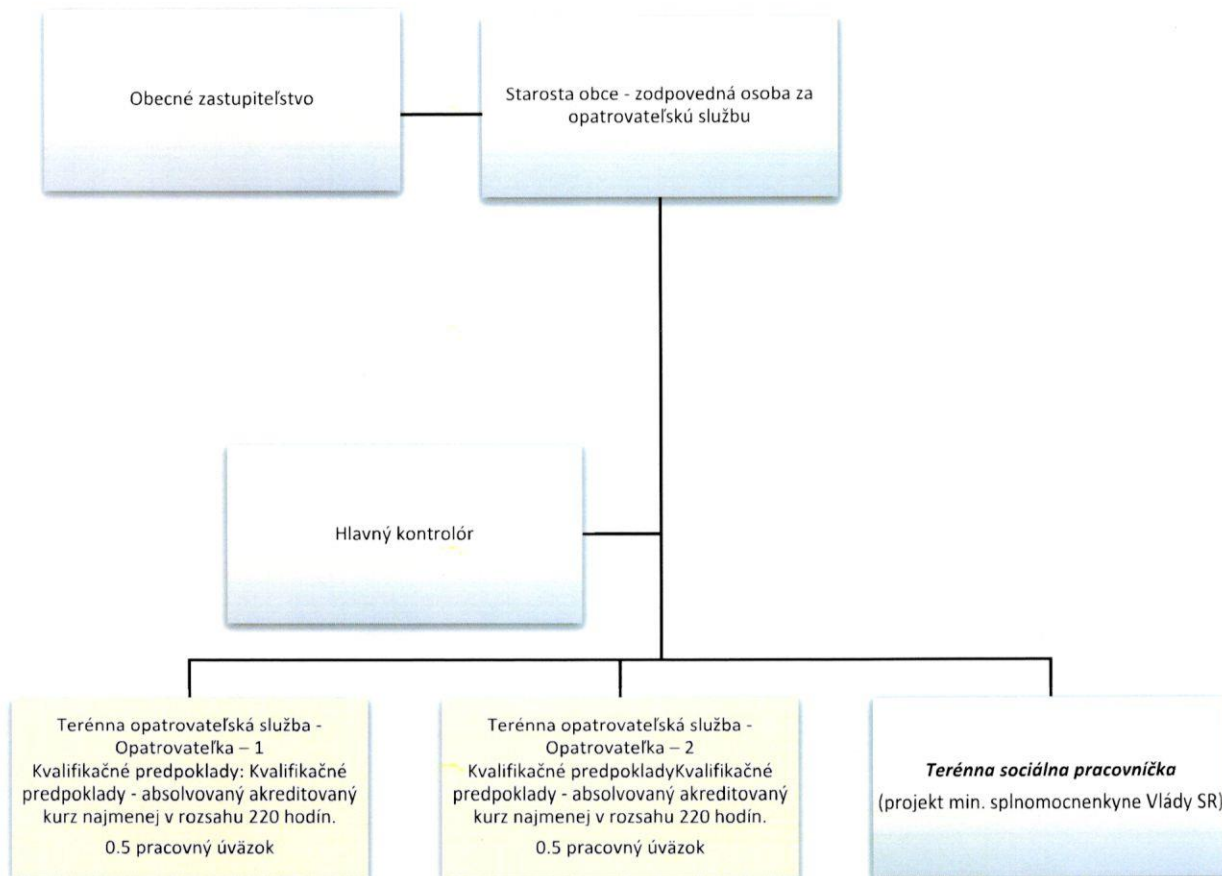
Obecné zastupiteľstvo

Starosta obce - zodpovedná osoba za opatrovateľskú službu

Hlavný kontrolór

Terénna opatrovateľská služba - Opatrovateľka – 1
Kvalifikačné predpoklady: Kvalifikačné predpoklady - absolvovaný akreditovaný kurz najmenej v rozsahu 220 hodín.
0.5 pracovný úväzok

Terénna opatrovateľská služba - Opatrovateľka – 2
Kvalifikačné predpokladyKvalifikačné predpoklady - absolvovaný akreditovaný kurz najmenej v rozsahu 220 hodín.
0.5 pracovný úväzok

***Terénna sociálna pracovníčka***
(projekt min. splnomocnenkyne Vlády SR)